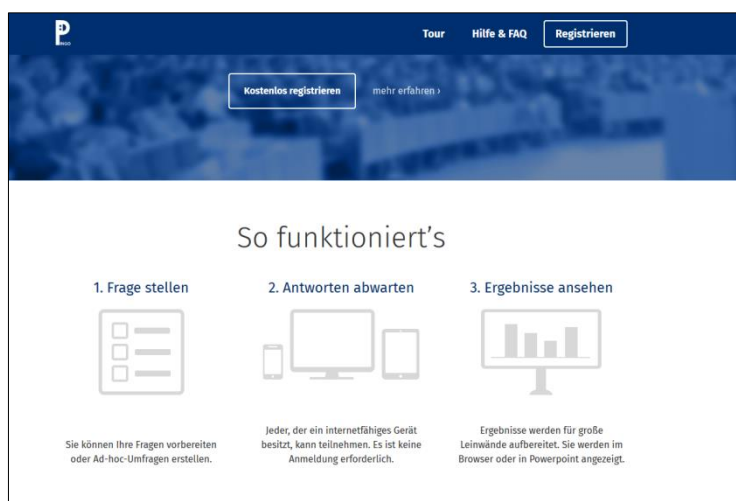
P
PINGO

Tour Hilfe & FAQ Registrieren

Kostenlos registrieren mehr erfahren ›

So funktioniert's

1. Frage stellen

Sie können Ihre Fragen vorbereiten oder Ad-hoc-Umfragen erstellen.

2. Antworten abwarten

Jeder, der ein internetfähiges Gerät besitzt, kann teilnehmen. Es ist keine Anmeldung erforderlich.

3. Ergebnisse ansehen

Ergebnisse werden für große Leinwände aufbereitet. Sie werden im Browser oder in Powerpoint angezeigt.